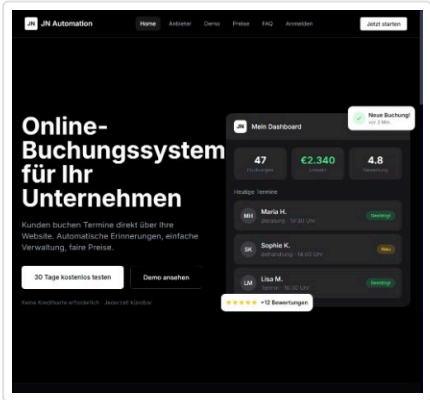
JN JN Automation

Home Anbieter Demo Preise FAQ Anmelden

Jetzt starten

Online-Buchungssystem für Ihr Unternehmen

Kunden buchen Termine direkt über Ihre Website. Automatische Erinnerungen, einfache Verwaltung, faire Preise.

30 Tage kostenlos testen

Demo ansehen

Keine Kreditkarte erforderlich · Jederzeit kündbar

JN Mein Dashboard

Neue Buchung! vor 2 Min.

| 47 | €2.340 | 4.8 |
|---|---|---|
| Buchungen | Umsatz | Bewertung |

Heutige Termine

MH Maria H. Beratung · 10:30 Uhr Bestätigt

SK Sophie K. Behandlung · 14:00 Uhr Neu

LM Lisa M. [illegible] · 16:30 Uhr Bestätigt

★★★★★ +12 Bewertungen